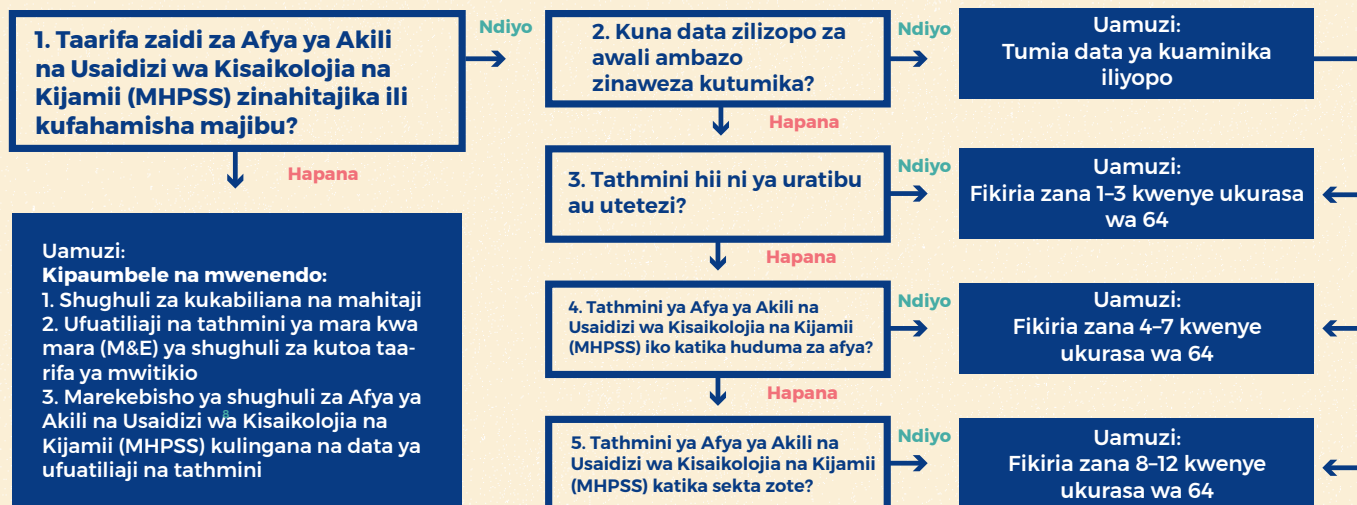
1. Taarifa zaidi za Afya ya Akili na Usaidizi wa Kisaikolojia na Kijamii (MHPSS) zinahitajika ili kufahamisha majibu?

Ndiyo

2. Kuna data zilizopo za awali ambazo zinaweza kutumika?

Ndiyo

Uamuzi:
Tumia data ya kuaminika iliyopo

Hapana

Hapana

3. Tathmini hii ni ya uratibu au utetezi?

Ndiyo

Uamuzi:
Fikiria zana 1–3 kwenye ukurasa wa 64

Hapana

Uamuzi:
Kipaumbele na mwenendo:
1. Shughuli za kukabiliana na mahitaji
2. Ufuatiliaji na tathmini ya mara kwa mara (M&E) ya shughuli za kutoa taarifa ya mwitikio
3. Marekebisho ya shughuli za Afya ya Akili na Usaidizi wa Kisaikolojia na Kijamii (MHPSS) kulingana na data ya ufuatiliaji na tathmini

4. Tathmini ya Afya ya Akili na Usaidizi wa Kisaikolojia na Kijamii (MHPSS) iko katika huduma za afya?

Ndiyo

Uamuzi:
Fikiria zana 4–7 kwenye ukurasa wa 64

Hapana

5. Tathmini ya Afya ya Akili na Usaidizi wa Kisaikolojia na Kijamii (MHPSS) katika sekta zote?

Ndiyo

Uamuzi:
Fikiria zana 8–12 kwenye ukurasa wa 64